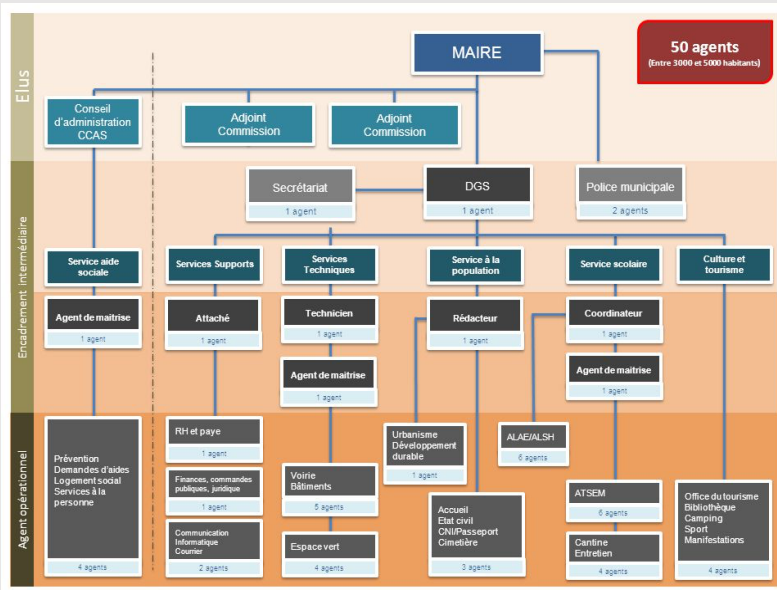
Elus

MAIRE

50 agents
(Entre 3000 et 5000 habitants)

Conseil d'administration CCAS

Adjoint Commission

Adjoint Commission

Encadrement intermédiaire

Secrétariat
1 agent

DGS
1 agent

Police municipale
2 agents

Service aide sociale

Services Supports

Services Techniques

Service à la population

Service scolaire

Culture et tourisme

Agent de maitrise
1 agent

Attaché
1 agent

Technicien
1 agent

Agent de maitrise
1 agent

Rédacteur
1 agent

Coordinateur
1 agent

Agent de maitrise
1 agent

Agent opérationnel

Prévention
Demandes d'aides
Logement social
Services à la personne
4 agents

RH et paye
1 agent

Finances, commandes publiques, juridique
1 agent

Communication
Informatique
Courrier
2 agents

Voirie
Bâtiments
5 agents

Espace vert
4 agents

Urbanisme
Développement durable
1 agent

Accueil
Etat civil
CNI/Passeport
Cimetière
3 agents

ALAE/ALSH
6 agents

ATSEM
6 agents

Cantine
Entretien
4 agents

Office du tourisme
Bibliothèque
Camping
Sport
Manifestations
4 agents